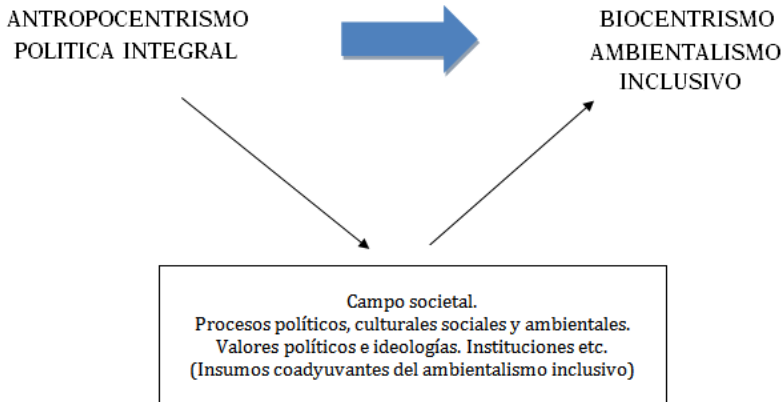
ANTROPOCENTRISMO
POLITICA INTEGRAL

BIOCENTRISMO
AMBIENTALISMO
INCLUSIVO

Campo societal.
Procesos políticos, culturales sociales y ambientales.
Valores políticos e ideologías. Instituciones etc.
(Insumos coadyuvantes del ambientalismo inclusivo)